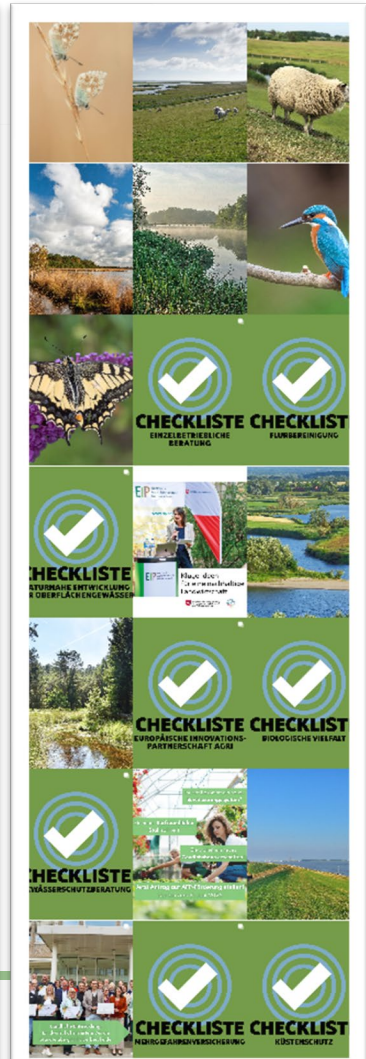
CHECKLISTE
EINZELBETRIEBLICHE BERATUNG

CHECKLIST
FLURBEREINIGUNG

CHECKLISTE
NATURNAHE ENTWICKLUNG VON OBERFLÄCHENGEWÄSSERN

EIP

EIP

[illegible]

CHECKLISTE
EUROPÄISCHE INNOVATIONS-PARTNERSCHAFT AGRI

CHECKLIST
BIOLOGISCHE VIELFALT

CHECKLISTE
GEWÄSSERSCHUTZBERATUNG

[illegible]

CHECKLISTE
MEHRGEFAHRENVERSICHERUNG

CHECKLIST
KÜSTENSCHUTZ